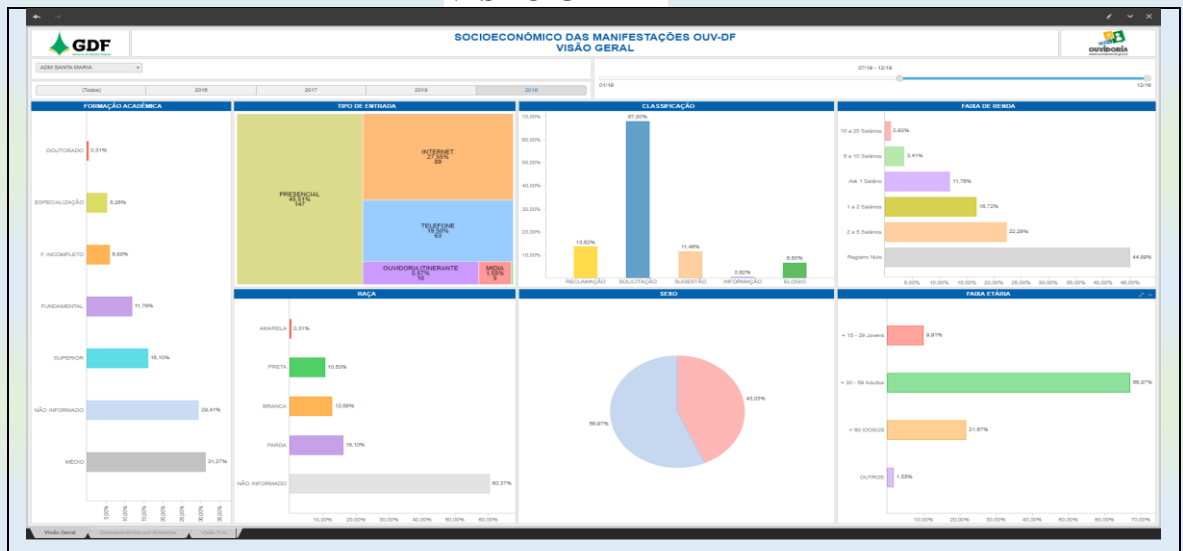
GDF

SOCIOECONÔMICO DAS MANIFESTAÇÕES OUV-DF
VISÃO GERAL

Ouvidoria

ADM SANTA MARIA

(Todos) 2016 2017 2018 2019

07/19 - 12/19

01/19 12/19

FORMAÇÃO ACADÊMICA

DOUTORADO 0,31%
ESPECIALIZAÇÃO 6,26%
F INCOMPLETO 6,66%
FUNDAMENTAL 11,76%
SUPERIOR 16,10%
NÃO INFORMADO 29,41%
MÉDIO 31,27%

0,00% 10,00% 15,00% 20,00% 25,00% 30,00% 35,00%

TIPO DE ENTRADA

PRESENCIAL 46,51% 147
INTERNET 27,55% 89
TELEFONE 19,50% 63
OUVIDORIA ITINERANTE 5,57% 18
MIDIA 1,55% 5

CLASSIFICAÇÃO

70,00% 60,00% 50,00% 40,00% 30,00% 20,00% 10,00% 0,00%

13,62% 67,80% 11,46% 0,62% 6,50%

RECLAMAÇÃO SOLICITAÇÃO SUGESTÃO INFORMAÇÃO ELOGIO

FAIXA DE RENDA

10 a 20 Salários 0,93%
5 a 10 Salários 3,41%
Até 1 Salário 11,76%
1 a 2 Salários 16,72%
2 a 5 Salários 22,29%
Registro Nulo 44,89%

5,00% 10,00% 15,00% 20,00% 25,00% 30,00% 35,00% 40,00% 45,00%

RAÇA

AMARELA 0,31%
PRETA 10,53%
BRANCA 12,69%
PARDA 16,10%
NÃO INFORMADO 60,37%

10,00% 20,00% 30,00% 40,00% 50,00% 60,00%

SEXO

56,97% 43,03%

FAIXA ETÁRIA

+ 15 - 29 Jovens 8,91%
+ 30 - 59 Adultos 66,87%
+ 60 IDOSOS 21,67%
OUTROS 1,55%

10,00% 20,00% 30,00% 40,00% 50,00% 60,00% 70,00%

Visão Geral | Socioeconômico por Manifest | Visão R.A.